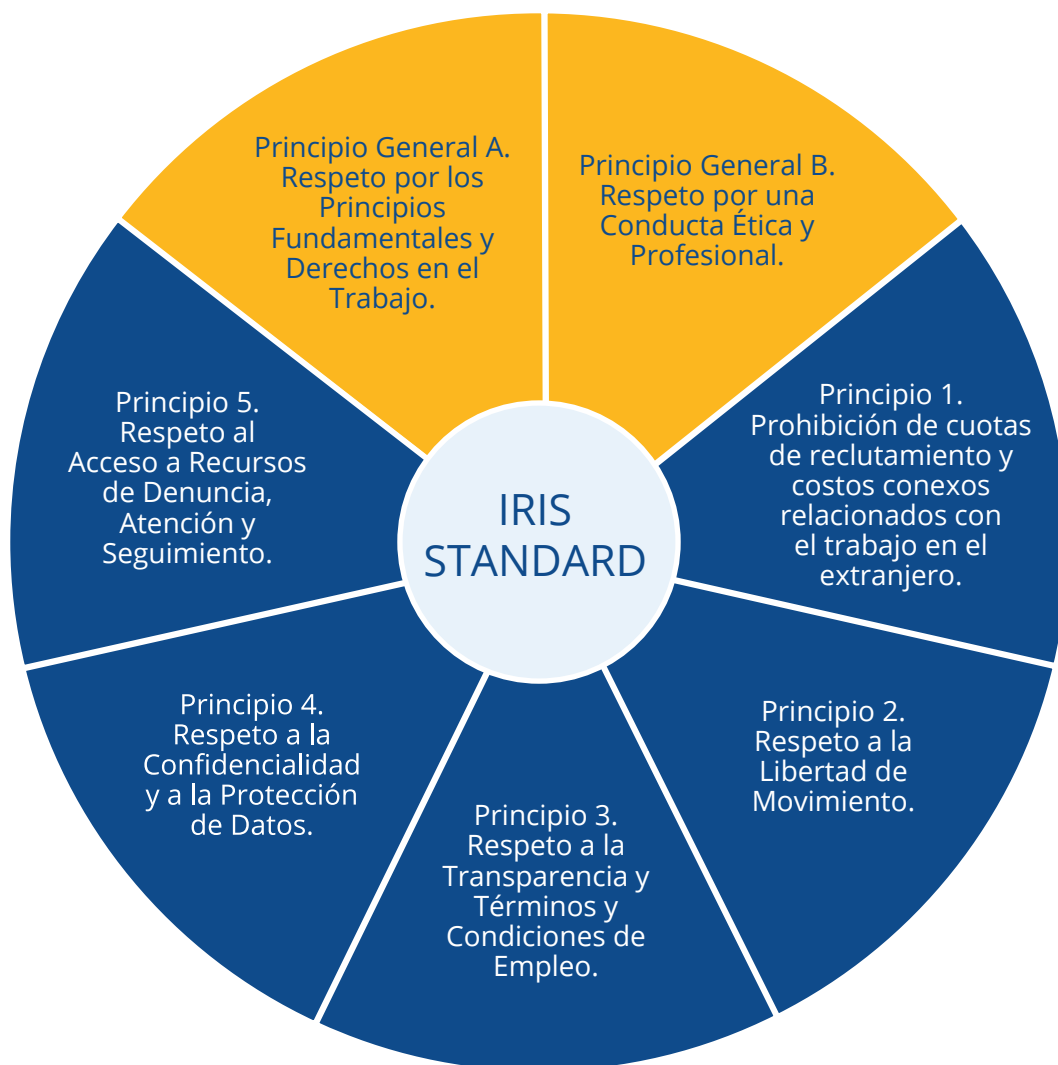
IRIS STANDARD

Principio General A. Respeto por los Principios Fundamentales y Derechos en el Trabajo.

Principio General B. Respeto por una Conducta Ética y Profesional.

Principio 1. Prohibición de cuotas de reclutamiento y costos conexos relacionados con el trabajo en el extranjero.

Principio 2. Respeto a la Libertad de Movimiento.

Principio 3. Respeto a la Transparencia y Términos y Condiciones de Empleo.

Principio 4. Respeto a la Confidencialidad y a la Protección de Datos.

Principio 5. Respeto al Acceso a Recursos de Denuncia, Atención y Seguimiento.